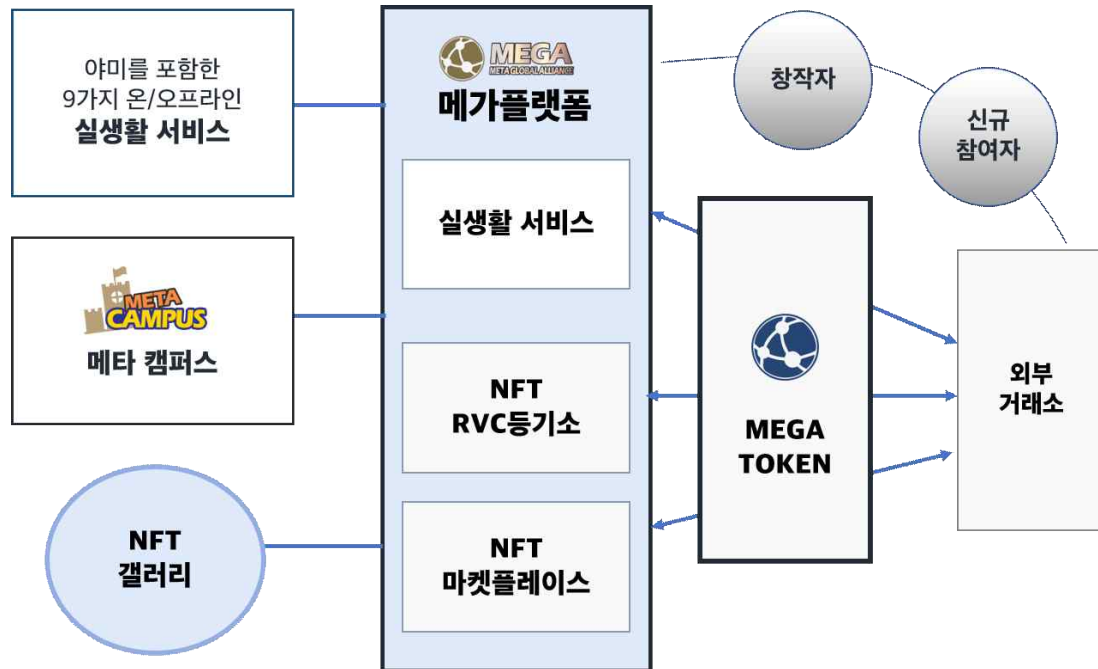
야미를 포함한
9가지 온/오프라인
실생활 서비스

MEGA
META GLOBAL ALLIANCE
메가플랫폼

창작자

신규
참여자

실생활 서비스

META
CAMPUS
메타 캠퍼스

NFT
RVC등기소

MEGA
TOKEN

외부
거래소

NFT
갤러리

NFT
마켓플레이스